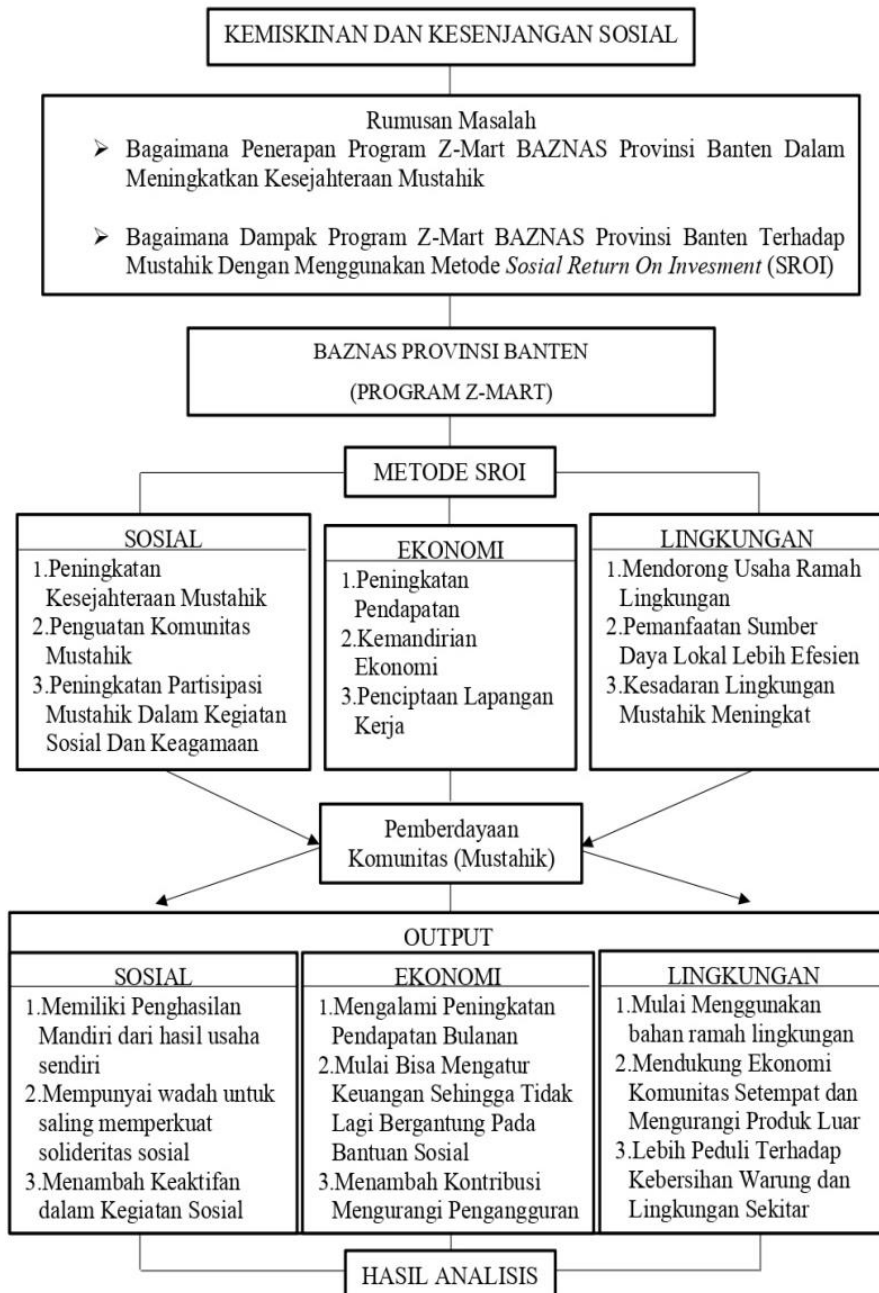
KEMISKINAN DAN KESENJANGAN SOSIAL

Rumusan Masalah

➢ Bagaimana Penerapan Program Z-Mart BAZNAS Provinsi Banten Dalam Meningkatkan Kesejahteraan Mustahik

➢ Bagaimana Dampak Program Z-Mart BAZNAS Provinsi Banten Terhadap Mustahik Dengan Menggunakan Metode *Sosial Return On Invesment* (SROI)

BAZNAS PROVINSI BANTEN

(PROGRAM Z-MART)

METODE SROI

SOSIAL
1.Peningkatan Kesejahteraan Mustahik
2.Penguatan Komunitas Mustahik
3.Peningkatan Partisipasi Mustahik Dalam Kegiatan Sosial Dan Keagamaan

EKONOMI
1.Peningkatan Pendapatan
2.Kemandirian Ekonomi
3.Penciptaan Lapangan Kerja

LINGKUNGAN
1.Mendorong Usaha Ramah Lingkungan
2.Pemanfaatan Sumber Daya Lokal Lebih Efesien
3.Kesadaran Lingkungan Mustahik Meningkat

Pemberdayaan Komunitas (Mustahik)

OUTPUT

SOSIAL
1.Memiliki Penghasilan Mandiri dari hasil usaha sendiri
2.Mempunyai wadah untuk saling memperkuat solideritas sosial
3.Menambah Keaktifan dalam Kegiatan Sosial

EKONOMI
1.Mengalami Peningkatan Pendapatan Bulanan
2.Mulai Bisa Mengatur Keuangan Sehingga Tidak Lagi Bergantung Pada Bantuan Sosial
3.Menambah Kontribusi Mengurangi Pengangguran

LINGKUNGAN
1.Mulai Menggunakan bahan ramah lingkungan
2.Mendukung Ekonomi Komunitas Setempat dan Mengurangi Produk Luar
3.Lebih Peduli Terhadap Kebersihan Warung dan Lingkungan Sekitar

HASIL ANALISIS